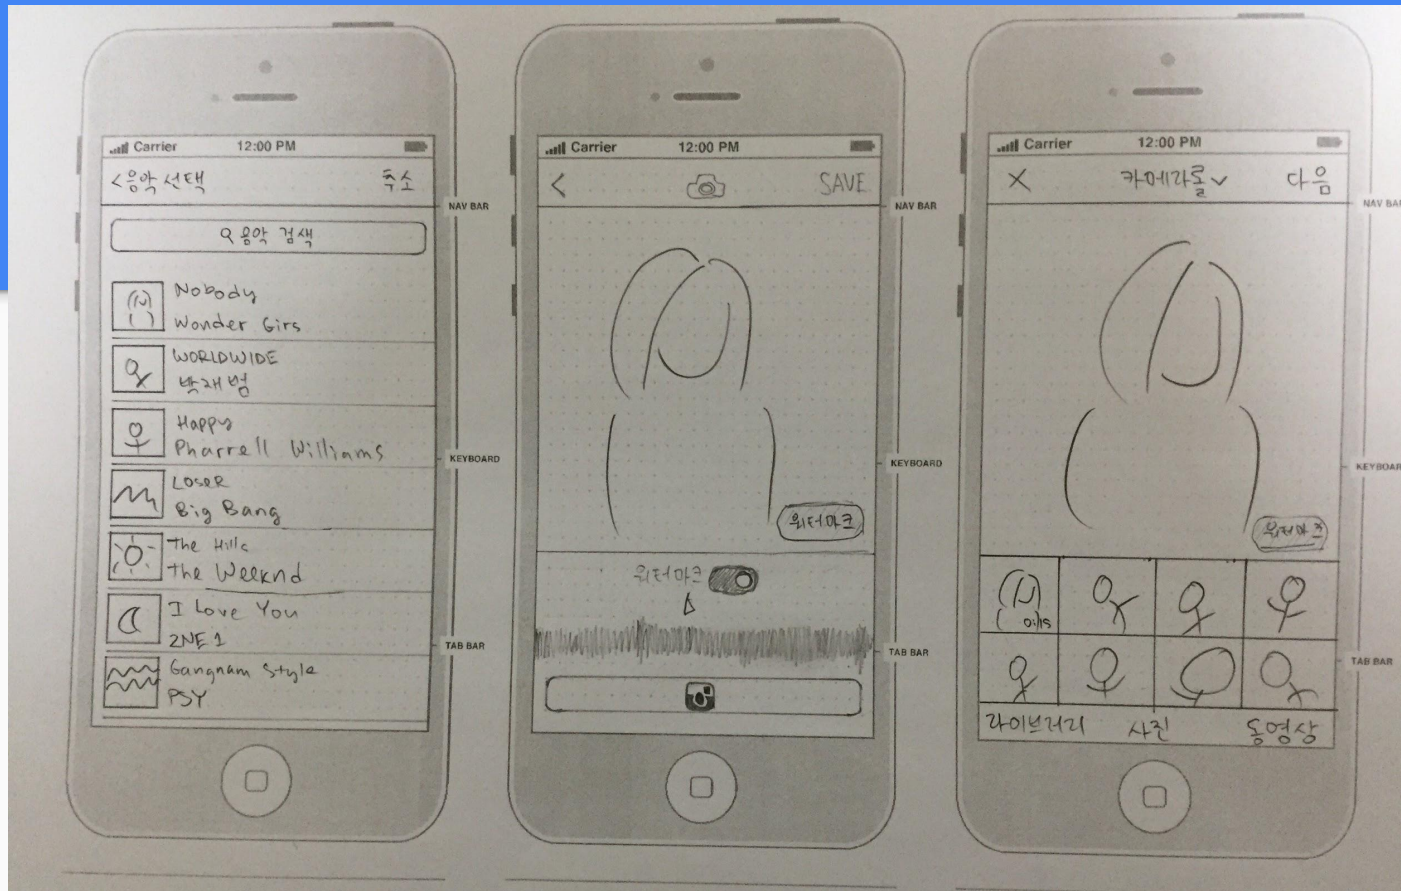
Carrier 12:00 PM

< 음악 선택 취소

NAV BAR

Q 음악 검색

Nobody
Wonder Girls

WORLDWIDE
박재범

Happy
Pharrell Williams

KEYBOARD

LOSER
Big Bang

The Hills
The Weeknd

I Love You
2NE1

TAB BAR

Gangnam Style
PSY

Carrier 12:00 PM

< SAVE

NAV BAR

워터마크

KEYBOARD

워터마크

TAB BAR

Carrier 12:00 PM

X 카메라롤 ∨ 다음

NAV BAR

워터마크

KEYBOARD

TAB BAR

라이브러리 사진 동영상